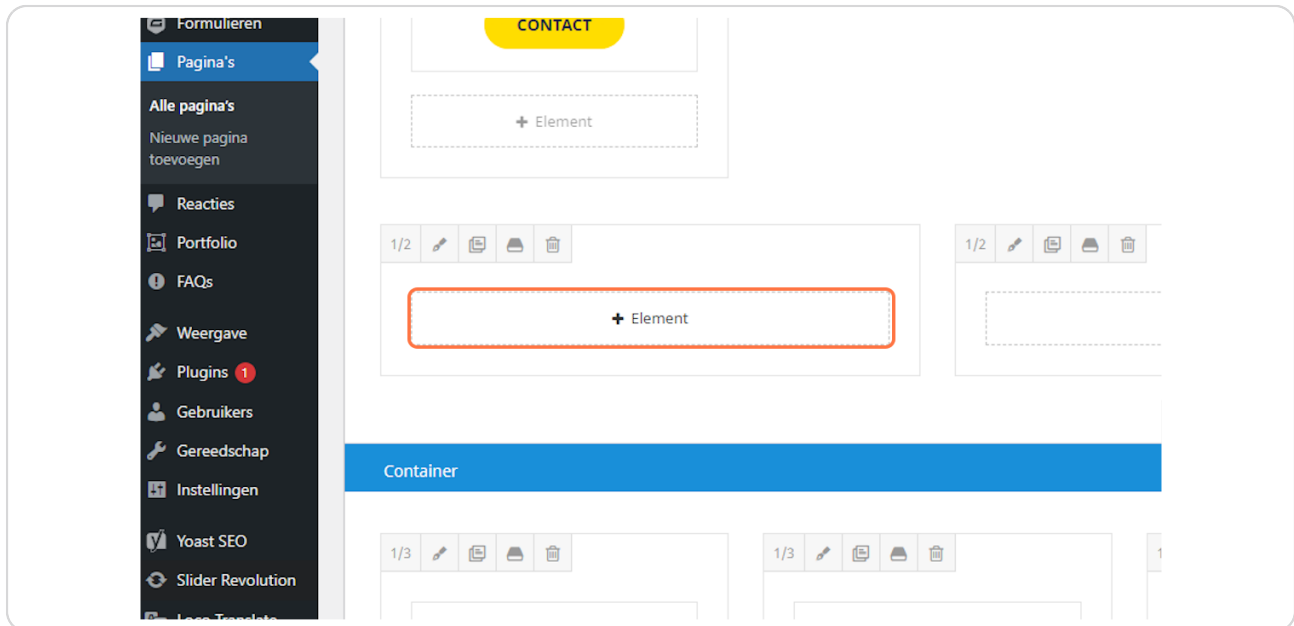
Formulieren
Pagina's
Alle pagina's
Nieuwe pagina toevoegen
Reacties
Portfolio
FAQs
Weergave
Plugins 1
Gebruikers
Gereedschap
Instellingen
Yoast SEO
Slider Revolution
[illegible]

CONTACT

+ Element

1/2

+ Element

1/2

Container

1/3

1/3